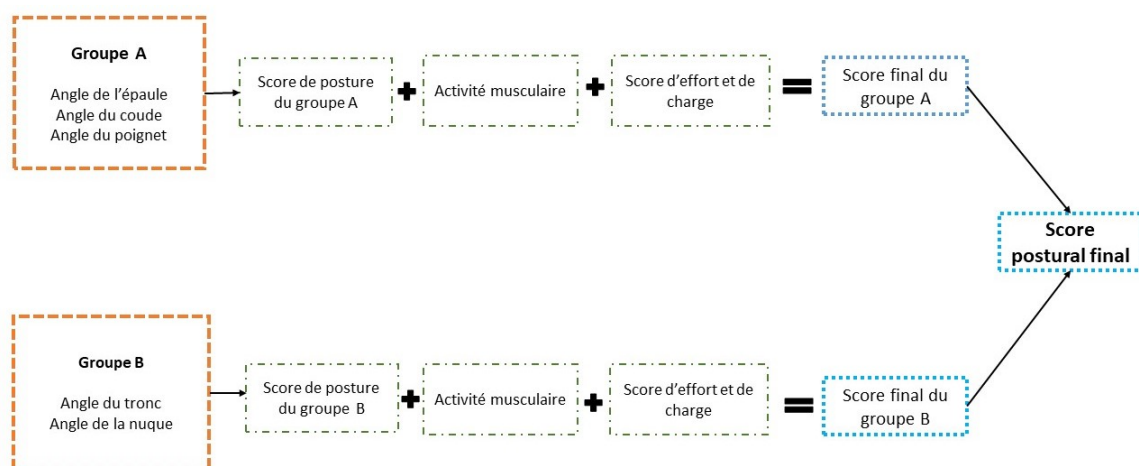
Groupe A

Angle de l'épaule
Angle du coude
Angle du poignet

Score de posture du groupe A

Activité musculaire

Score d'effort et de charge

Score final du groupe A

Score postural final

Groupe B

Angle du tronc
Angle de la nuque

Score de posture du groupe B

Activité musculaire

Score d'effort et de charge

Score final du groupe B